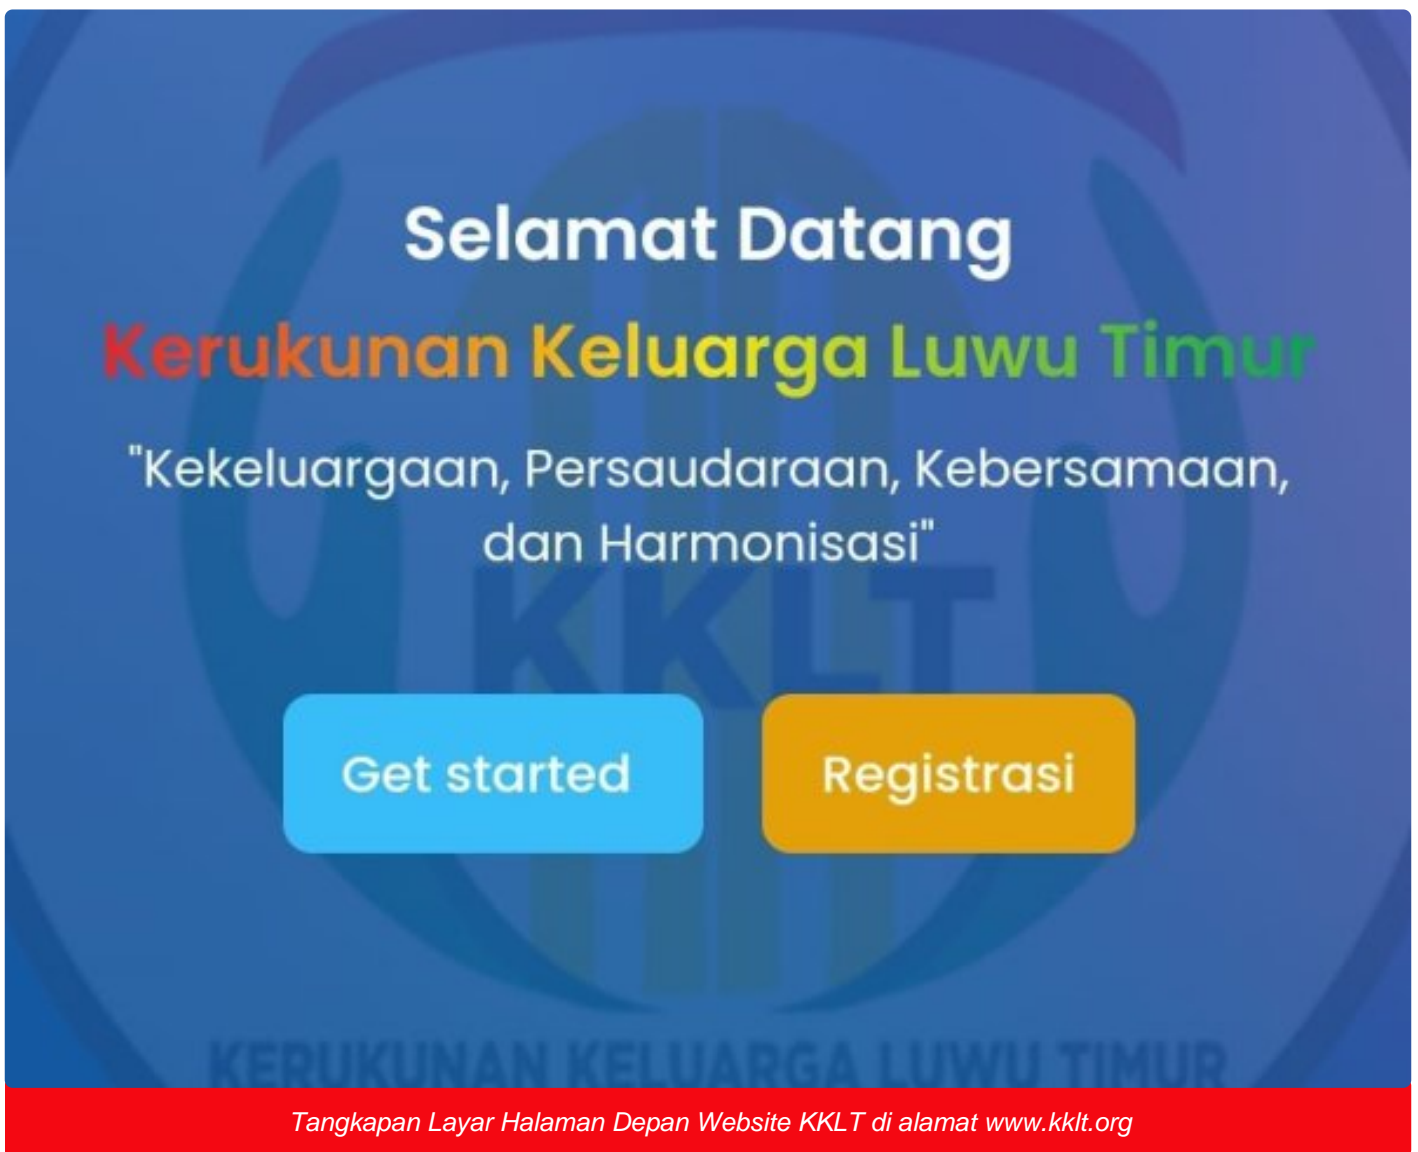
Selamat Datang

Kerukunan Keluarga Luwu Timur

"Kekeluargaan, Persaudaraan, Kebersamaan, dan Harmonisasi"

KKLT

Get started

Registrasi

KERUKUNAN KELUARGA LUWU TIMUR

Tangkapan Layar Halaman Depan Website KKLT di alamat www.kklt.org